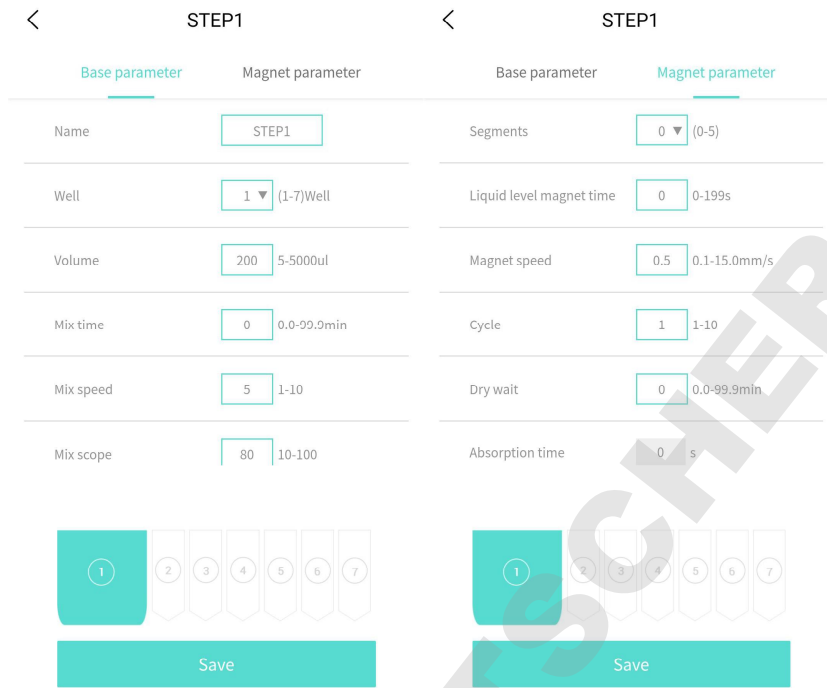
<

STEP1

Base parameter

Magnet parameter

Name STEP1

Well 1 ▼ (1-7)Well

Volume 200 5-5000ul

Mix time 0 0.0-99.9min

Mix speed 5 1-10

Mix scope 80 10-100

1 2 3 4 5 6 7

Save

<

STEP1

Base parameter

Magnet parameter

Segments 0 ▼ (0-5)

Liquid level magnet time 0 0-199s

Magnet speed 0.5 0.1-15.0mm/s

Cycle 1 1-10

Dry wait 0 0.0-99.9min

Absorption time 0 s

1 2 3 4 5 6 7

Save

SCHER